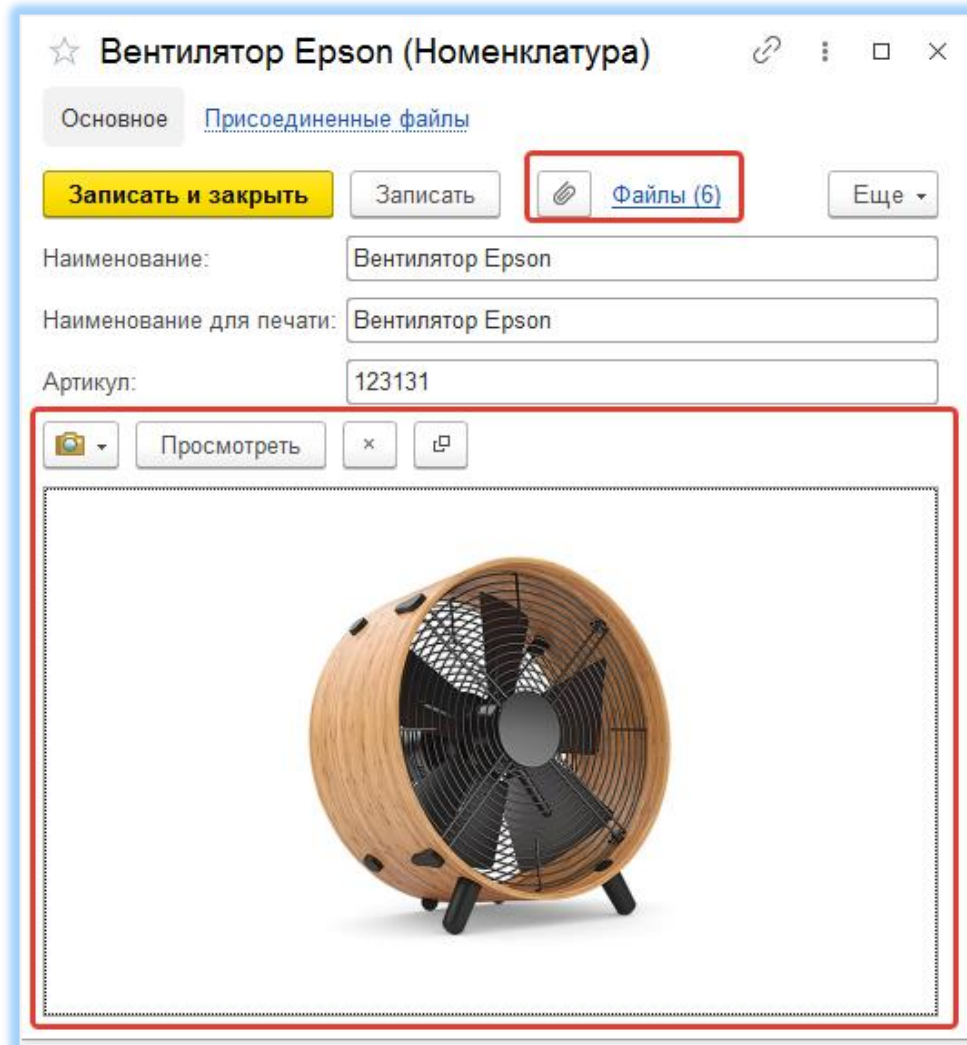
Вентилятор Epson (Номенклатура)

Основное Присоединенные файлы

Записать и закрыть Записать Файлы (6) Еще

Наименование: Вентилятор Epson

Наименование для печати: Вентилятор Epson

Артикул: 123131

Просмотреть ×